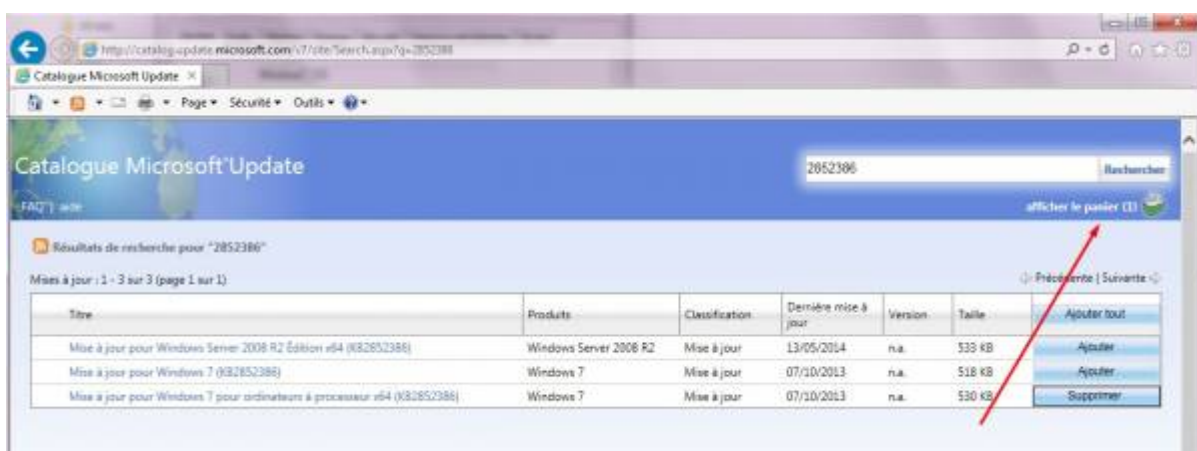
http://catalog.update.microsoft.com/v7/site/Search.aspx?q=2852386

Catalogue Microsoft Update ×

Page ▾ Sécurité ▾ Outils ▾

Catalogue Microsoft Update

2852386 Rechercher

FAQ | aide

afficher le panier (1)

Résultats de recherche pour "2852386"

Mises à jour : 1 - 3 sur 3 (page 1 sur 1)

Précédente | Suivante

| Titre | Produits | Classification | Dernière mise à jour | Version | Taille | Ajouter tout |
|---|---|---|---|---|---|---|
| Mise à jour pour Windows Server 2008 R2 Édition x64 (KB2852386) | Windows Server 2008 R2 | Mise à jour | 13/05/2014 | n.a. | 533 KB | Ajouter |
| Mise à jour pour Windows 7 (KB2852386) | Windows 7 | Mise à jour | 07/10/2013 | n.a. | 518 KB | Ajouter |
| Mise à jour pour Windows 7 pour ordinateurs à processeur x64 (KB2852386) | Windows 7 | Mise à jour | 07/10/2013 | n.a. | 530 KB | Supprimer |